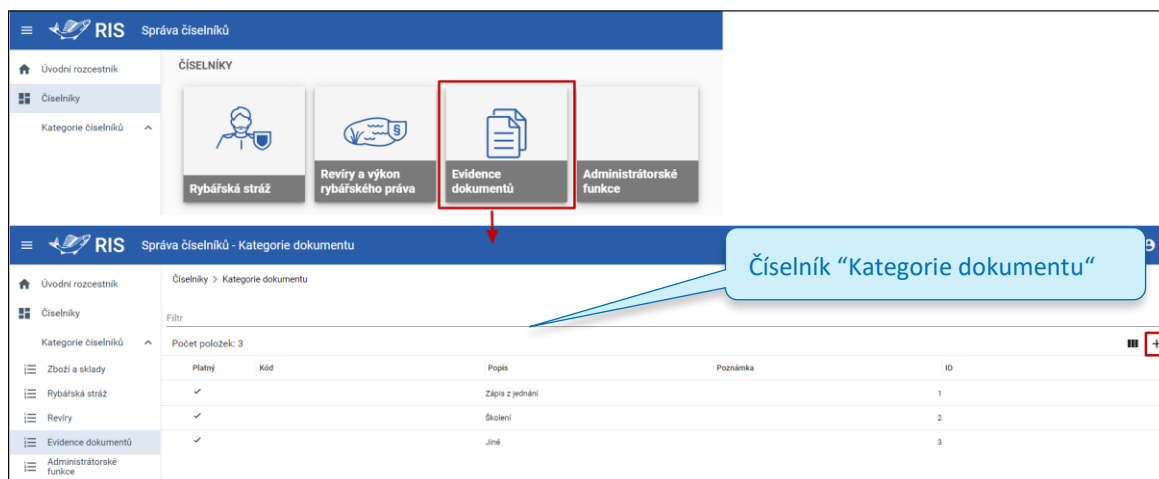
RIS Správa číselníků

Úvodní rozcestník
Číselníky
Kategorie číselníků

ČÍSELNÍKY

Rybářská stráž
Revíry a výkon rybářského práva
Evidence dokumentů
Administrátorské funkce

RIS Správa číselníků - Kategorie dokumentu

Číselník “Kategorie dokumentu“

Úvodní rozcestník
Číselníky
Kategorie číselníků
Zboží a sklady
Rybářská stráž
Revíry
Evidence dokumentů
Administrátorské funkce

Číselníky > Kategorie dokumentu

Filtr

Počet položek: 3

| Platný | Kód | Popis | Poznámka | ID |
|---|---|---|---|---|
| ✓ | | Zápis z jednání | | 1 |
| ✓ | | Školení | | 2 |
| ✓ | | Jiné | | 3 |